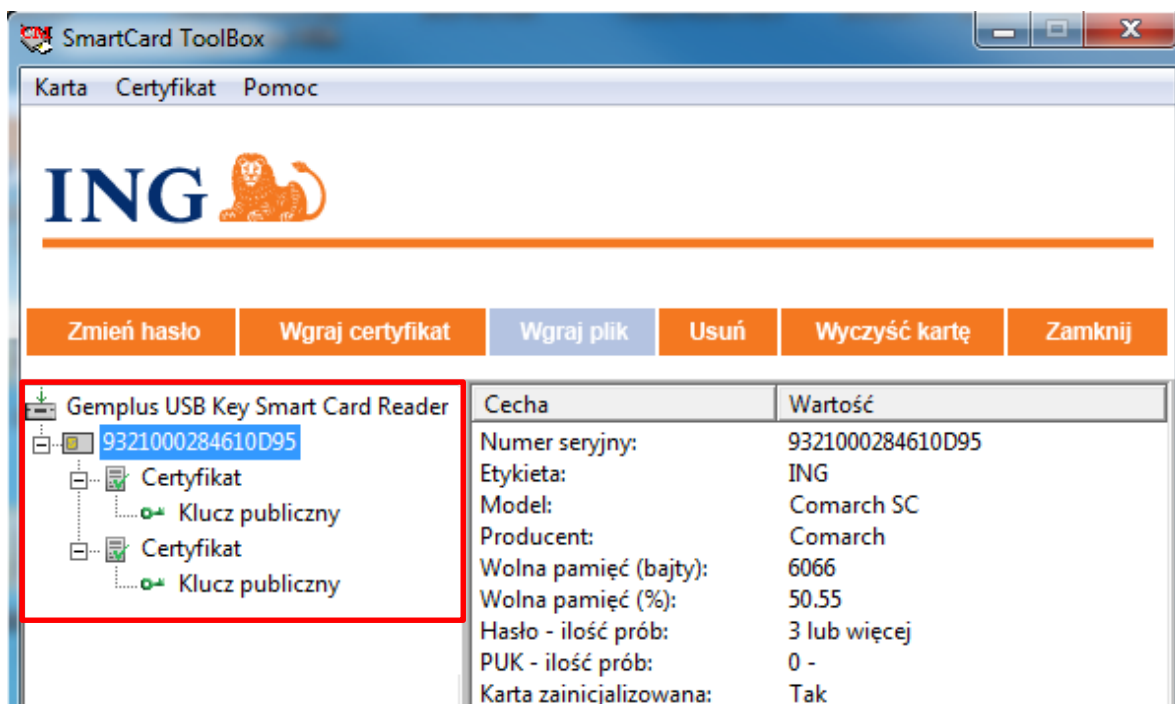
SmartCard ToolBox

Karta Certyfikat Pomoc

ING

Zmień hasło Wgraj certyfikat Wgraj plik Usuń Wyczyść kartę Zamknij

Gemplus USB Key Smart Card Reader
9321000284610D95
Certyfikat
Klucz publiczny
Certyfikat
Klucz publiczny

| Cecha | Wartość |
|---|---|
| Numer seryjny: | 9321000284610D95 |
| Etykieta: | ING |
| Model: | Comarch SC |
| Producent: | Comarch |
| Wolna pamięć (bajty): | 6066 |
| Wolna pamięć (%): | 50.55 |
| Hasło - ilość prób: | 3 lub więcej |
| PUK - ilość prób: | 0 - |
| Karta zainicjalizowana: | Tak |